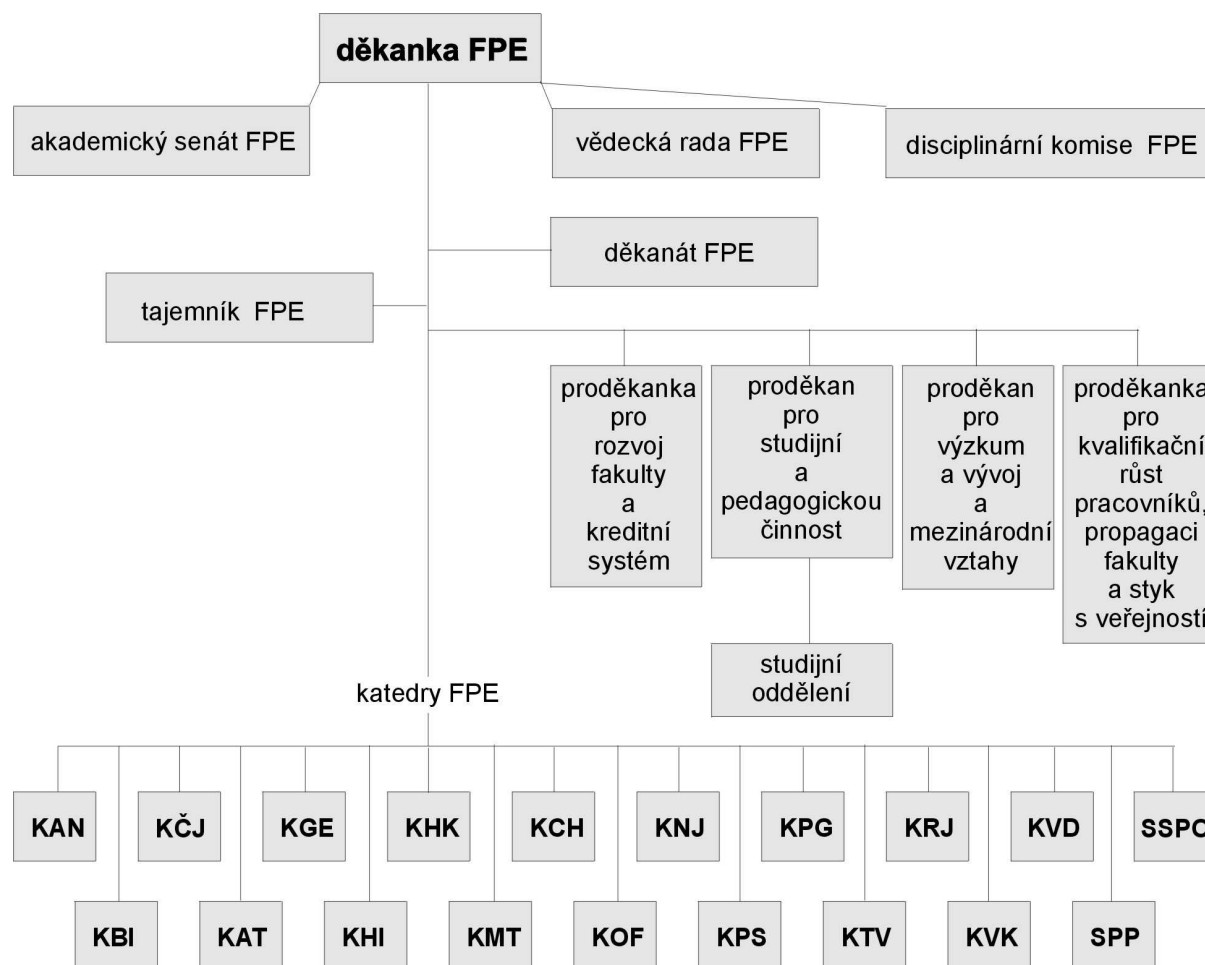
děkanka FPE

akademický senát FPE

vědecká rada FPE

disciplinární komise FPE

děkanát FPE

tajemník FPE

proděkanka pro rozvoj fakulty a kreditní systém

proděkan pro studijní a pedagogickou činnost

proděkan pro výzkum a vývoj a mezinárodní vztahy

proděkanka pro kvalifikační růst pracovníků, propagaci fakulty a styk s veřejností

studijní oddělení

katedry FPE

KAN
KČJ
KGE
KHK
KCH
KNJ
KPG
KRJ
KVD
SSPC

KBI
KAT
KHI
KMT
KOF
KPS
KTV
KVK
SPP